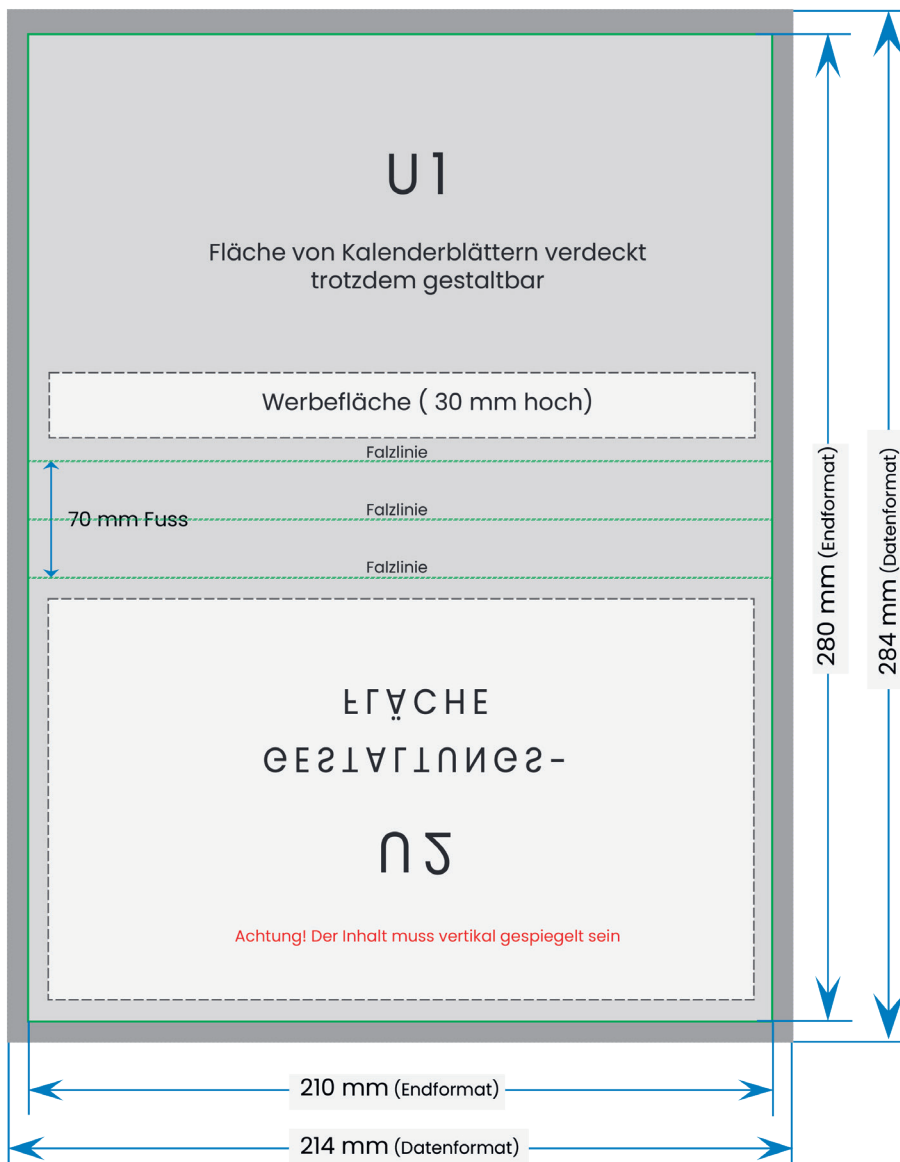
U1

Fläche von Kalenderblättern verdeckt trotzdem gestaltbar

Werbefläche ( 30 mm hoch)

Falzlinie

70 mm Fuss

Falzlinie

Falzlinie

FLÄCHE

GESTALTUNGS-

U2

Achtung! Der Inhalt muss vertikal gespiegelt sein

280 mm (Endformat)

284 mm (Datenformat)

210 mm (Endformat)

214 mm (Datenformat)